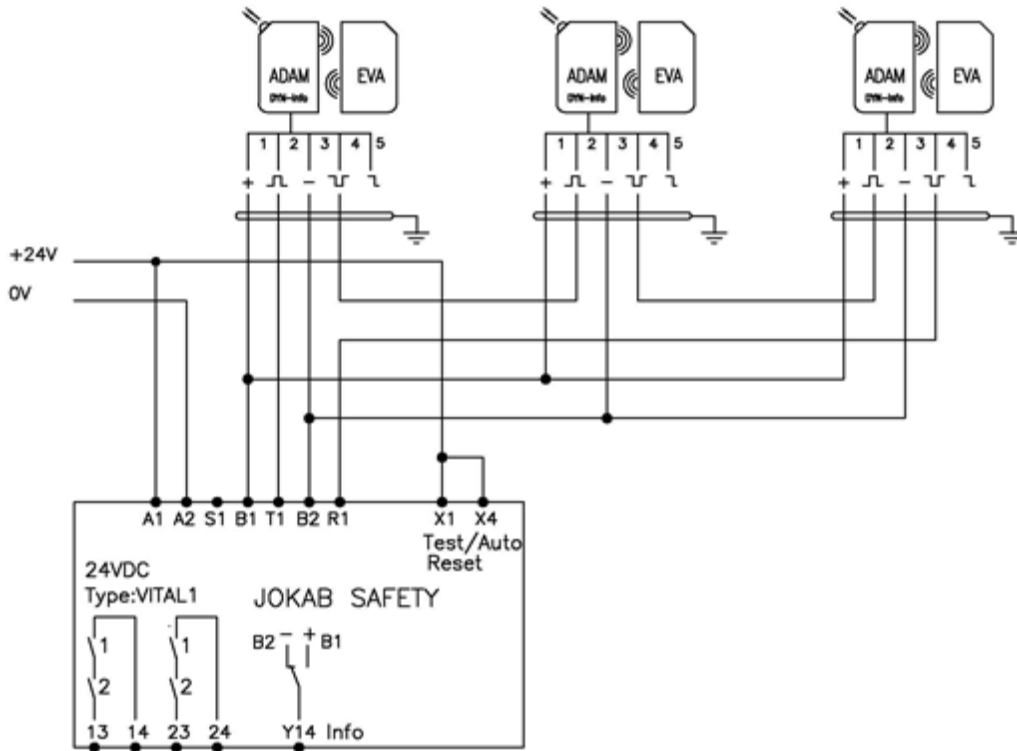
ADAM
DYN-Info
EVA
1 2 3 4 5
+ − 

ADAM
DYN-Info
EVA
1 2 3 4 5
+ − 

ADAM
DYN-Info
EVA
1 2 3 4 5
+ − 

+24V
0V

A1 A2 S1 B1 T1 B2 R1
X1 X4
Test/Auto
Reset

24VDC
Type:VITAL1
JOKAB SAFETY
B2 − + B1
1
2
1
2
13 14 23 24
Y14 Info